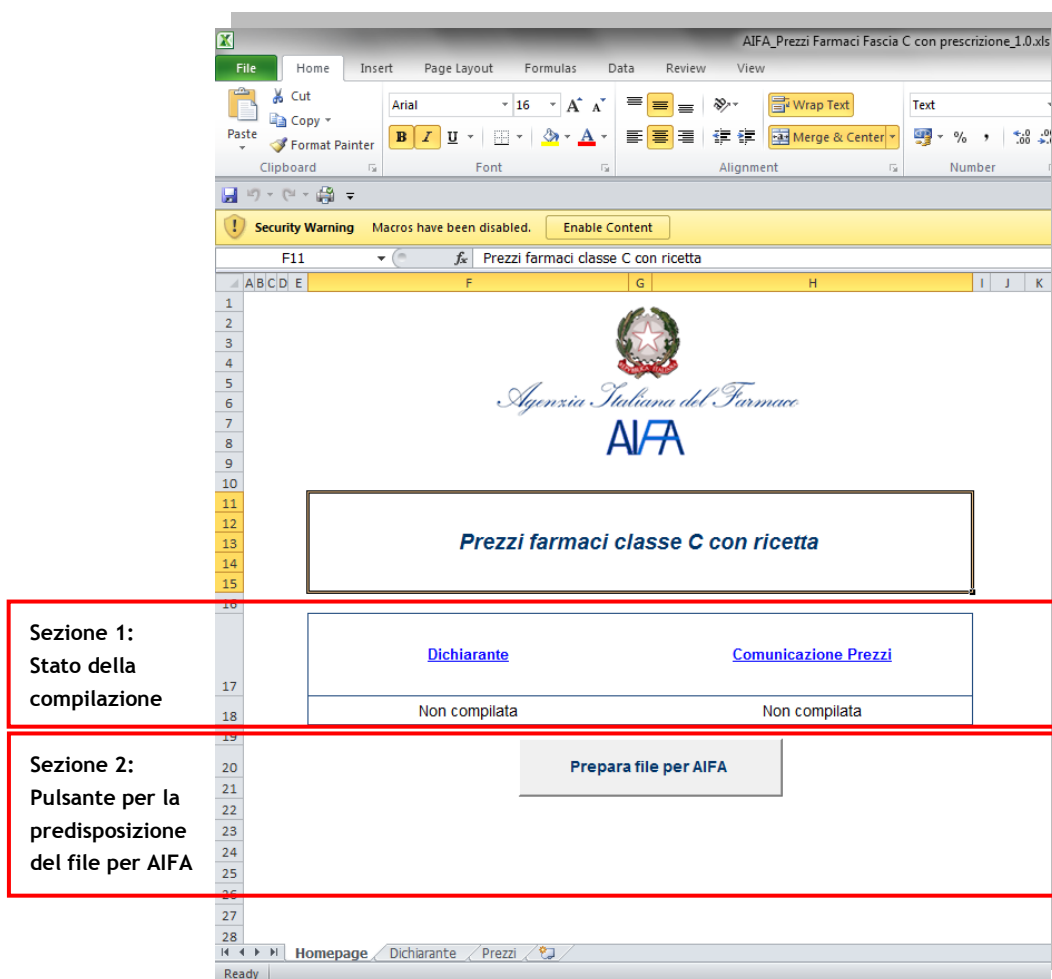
AIFA_Prezzi Farmaci Fascia C con prescrizione_1.0.xls

File | Home | Insert | Page Layout | Formulas | Data | Review | View

Cut
Copy
Paste
Format Painter
Clipboard

Arial
16
B I U
Font

Wrap Text
Merge & Center
Alignment

Text
%
Number

Security Warning Macros have been disabled. Enable Content

F11
Prezzi farmaci classe C con ricetta

A B C D E F G H I J K

REPUBBLICA ITALIANA

Agenzia Italiana del Farmaco
AIFA

Prezzi farmaci classe C con ricetta

Sezione 1: Stato della compilazione

| Dichiarante | Comunicazione Prezzi |
|---|---|
| Non compilata | Non compilata |

Sezione 2: Pulsante per la predisposizione del file per AIFA

Prepara file per AIFA

Homepage | Dichiarante | Prezzi

Ready